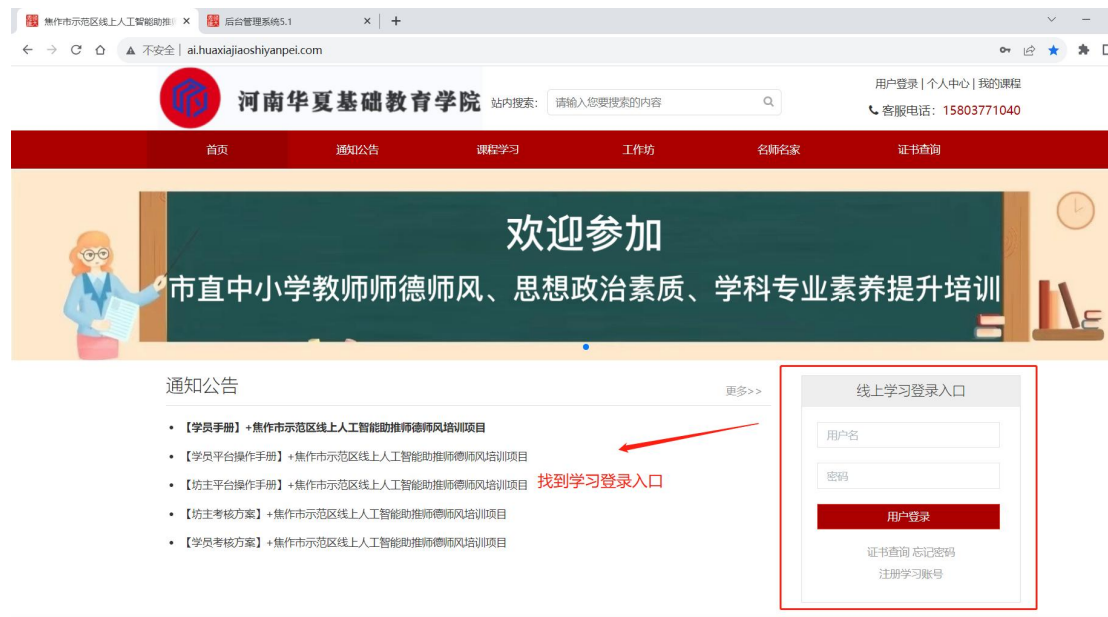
焦作市示范区线上人工智能助推 ×
后台管理系统5.1 ×
+

不安全 | ai.huaxiajiaoshiyanpei.com

河南华夏基础教育学院
站内搜索: 请输入您要搜索的内容

用户登录 | 个人中心 | 我的课程
客服电话: 15803771040

首页
通知公告
课程学习
工作坊
名师名家
证书查询

欢迎参加
市直中小学教师师德师风、思想政治素质、学科专业素养提升培训

通知公告
更多>>

• 【学员手册】+焦作市示范区线上人工智能助推师德师风培训项目
• 【学员平台操作手册】+焦作市示范区线上人工智能助推师德师风培训项目
• 【坊主平台操作手册】+焦作市示范区线上人工智能助推师德师风培训项目
• 【坊主考核方案】+焦作市示范区线上人工智能助推师德师风培训项目
• 【学员考核方案】+焦作市示范区线上人工智能助推师德师风培训项目

找到学习登录入口

线上学习登录入口
用户名
密码
用户登录
证书查询 忘记密码
注册学习账号